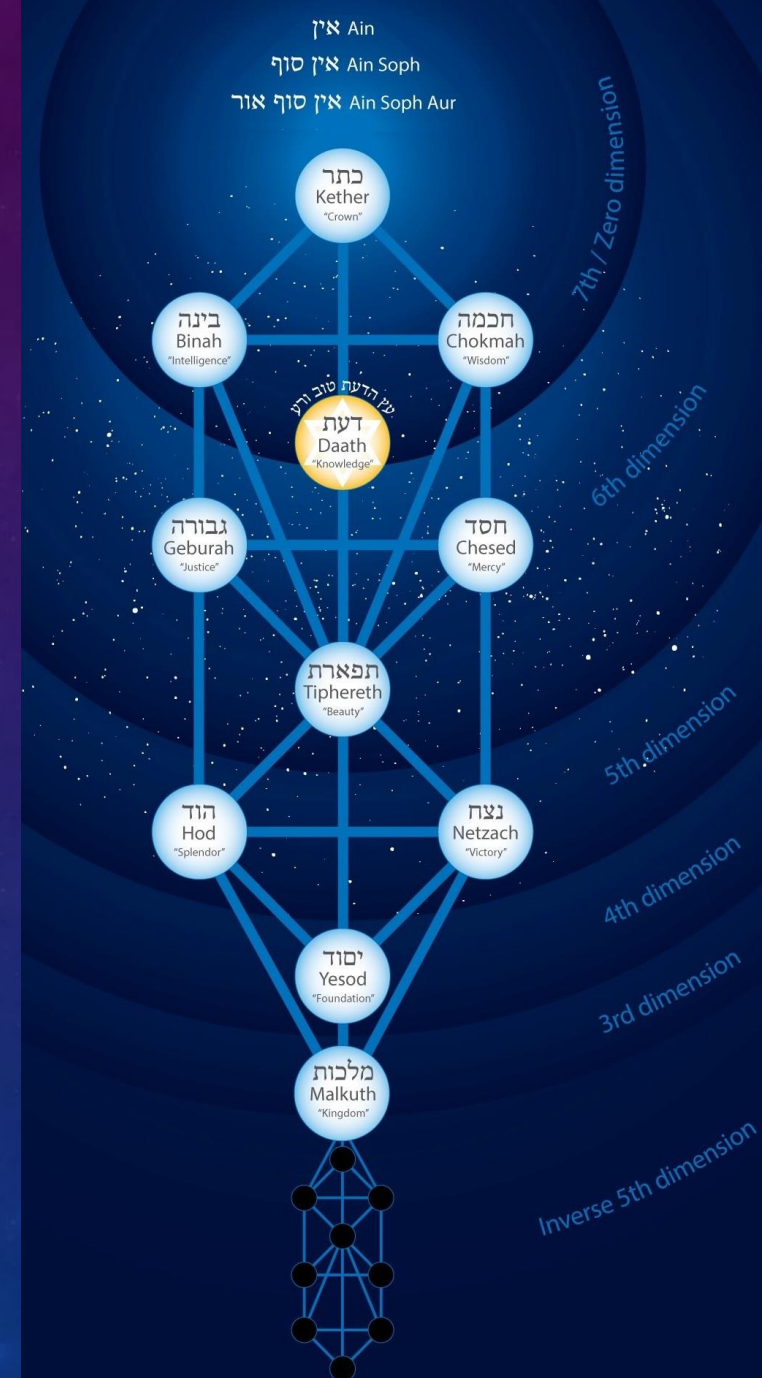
אין Ain
אין סוף Ain Soph
אין סוף אור Ain Soph Aur

7th / Zero dimension

כתר
Kether
"Crown"

בינה
Binah
"Intelligence"

חכמה
Chokmah
"Wisdom"

עץ הדעת טוב ורע
דעת
Daath
"Knowledge"

6th dimension

גבורה
Geburah
"Justice"

חסד
Chesed
"Mercy"

תפארת
Tiphereth
"Beauty"

5th dimension

הוד
Hod
"Splendor"

נצח
Netzach
"Victory"

4th dimension

יסוד
Yesod
"Foundation"

3rd dimension

מלכות
Malkuth
"Kingdom"

Inverse 5th dimension